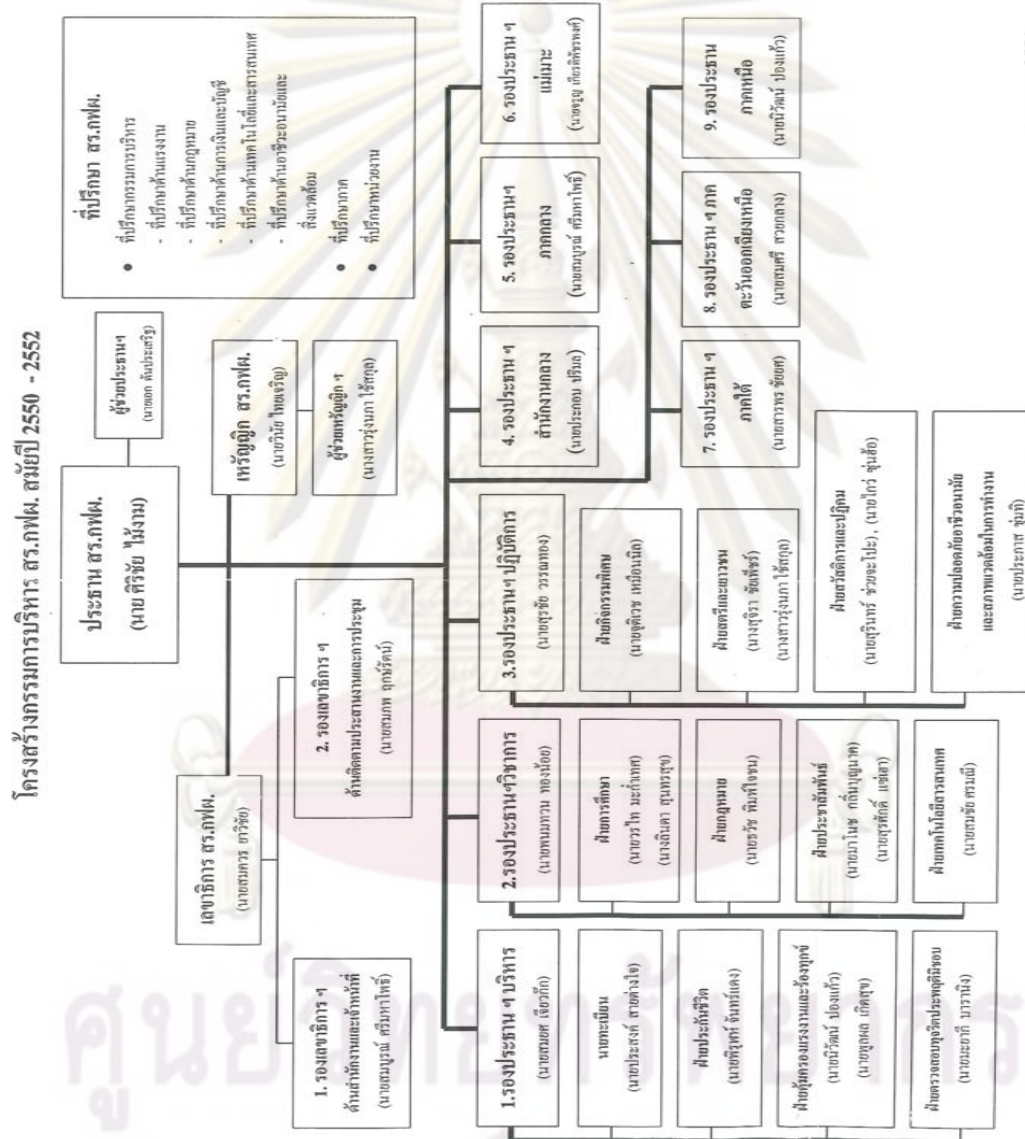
โครงสร้างกรรมการบริหาร สร.กฟผ. สมัยปี 2550 - 2552

ประธาน สร.กฟผ.
(นาย ศิริชัย ไม้งาม)

ผู้ช่วยประธานฯ
(นายดอก ต้นประเสริฐ)

ที่ปรึกษา สร.กฟผ.
● ที่ปรึกษากรรมการบริหาร
- ที่ปรึกษาด้านแรงงาน
- ที่ปรึกษาด้านกฎหมาย
- ที่ปรึกษาด้านการเงินและบัญชี
- ที่ปรึกษาด้านเทคโนโลยีและการสื่อสาร
- ที่ปรึกษาด้านอาชีวอนามัยและสิ่งแวดล้อม
● ที่ปรึกษาภาค
● ที่ปรึกษาหน่วยงาน

เหรัญญิก สร.กฟผ.
(นายวินัย ไทยเจริญ)

ผู้ช่วยเหรัญญิก ฯ
(นางสาวรุ่งนภา ใช้กฤษ)

เลขาธิการ สร.กฟผ.
(นายสมภพ ถาวัลย์)

1. รองเลขาธิการ ฯ
ด้านสำนักงานและเจ้าหน้าที่
(นายสมบูรณ์ ศรีมหาโพธิ์)

2. รองเลขาธิการ ฯ
ด้านติดตามประสานงานและการประชุม
(นายสมเกษ ฤกษ์รัตน์)

1.รองประธาน ฯ บริหาร
(นายสมยศ เชี่ยวภักดิ์)

นายทะเบียน
(นายประสงค์ สายต่างใจ)

ฝ่ายประกันชีวิต
(นายศิวุฒน์ จันทร์แดง)

ฝ่ายคุ้มครองแรงงานและร้องทุกข์
(นายณัฐพล ปล่องแก้ว)
(นายอุดม เกิดสุข)

ฝ่ายตรวจสอบทุจริตประพฤติมิชอบ
(นายเอกรินทร์ บารามีจ)

2.รองประธานฯวิชาการ
(นายพนมพาน ทองน้อย)

ฝ่ายการศึกษา
(นายวรวิท มะกำพงศ์)
(นางกันดา สุนทรสุข)

ฝ่ายกฎหมาย
(นายธวัช พันธ์ไจดน)

ฝ่ายประชาสัมพันธ์
(นายเกโนช กลิ่นบุญเกษ)
(นายสุชัยดี เพ่งอ)

ฝ่ายเทคโนโลยีสารสนเทศ
(นายสมชัย ศรมณี)

3.รองประธานฯ ปฏิบัติการ
(นายสุรชัย วรรณทอง)

ฝ่ายกิจกรรมพิเศษ
(นายพิเชษ เหมือนนิล)

ฝ่ายสตรีและเยาวชน
(นางสุรีรา ขจัดเพชร์)
(นางสาวรุ่งนภา ใช้กฤษ)

ฝ่ายสวัสดิการและปฏิคม
(นายสุรินทร์ ช่วยจะโปะ) , (นายไกร จุ่นส้ม)

ฝ่ายความปลอดภัยอาชีวอนามัยและสภาพแวดล้อมในการทำงาน
(นายประกาศ จุ้มลี)

4. รองประธาน ฯ สำนักงานกลาง
(นายประยง ปรีเล)

5. รองประธานฯ ภาคกลาง
(นายสมบูรณ์ ศรีมหาโพธิ์)

6. รองประธาน ฯ แม่เมาะ
(นายธรณ์ เกียรติพงษ์)

7. รองประธาน ฯ ภาคใต้
(นายภาวพร ชัยยศ)

8. รองประธาน ฯ ภาคตะวันออกเฉียงเหนือ
(นายสมศรี สวยกลาง)

9. รองประธาน ภาคเหนือ
(นายณัฐพล ปล่องแก้ว)

ศูนย์วิทยทรัพยากร